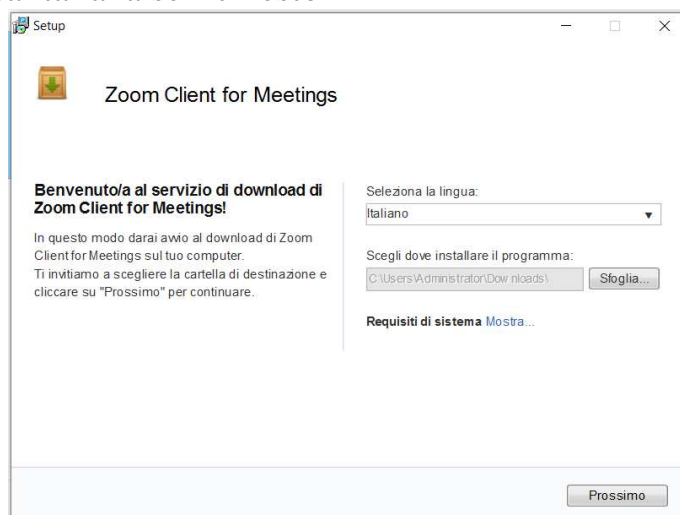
Setup

Zoom Client for Meetings

Benvenuto/a al servizio di download di Zoom Client for Meetings!

In questo modo darai avvio al download di Zoom Client for Meetings sul tuo computer.
Ti invitiamo a scegliere la cartella di destinazione e cliccare su "Prossimo" per continuare.

Seleziona la lingua:
Italiano

Scegli dove installare il programma:
C:\Users\Administrator\Downloads\
Sfoglia...

Requisiti di sistema Mostra...

Prossimo